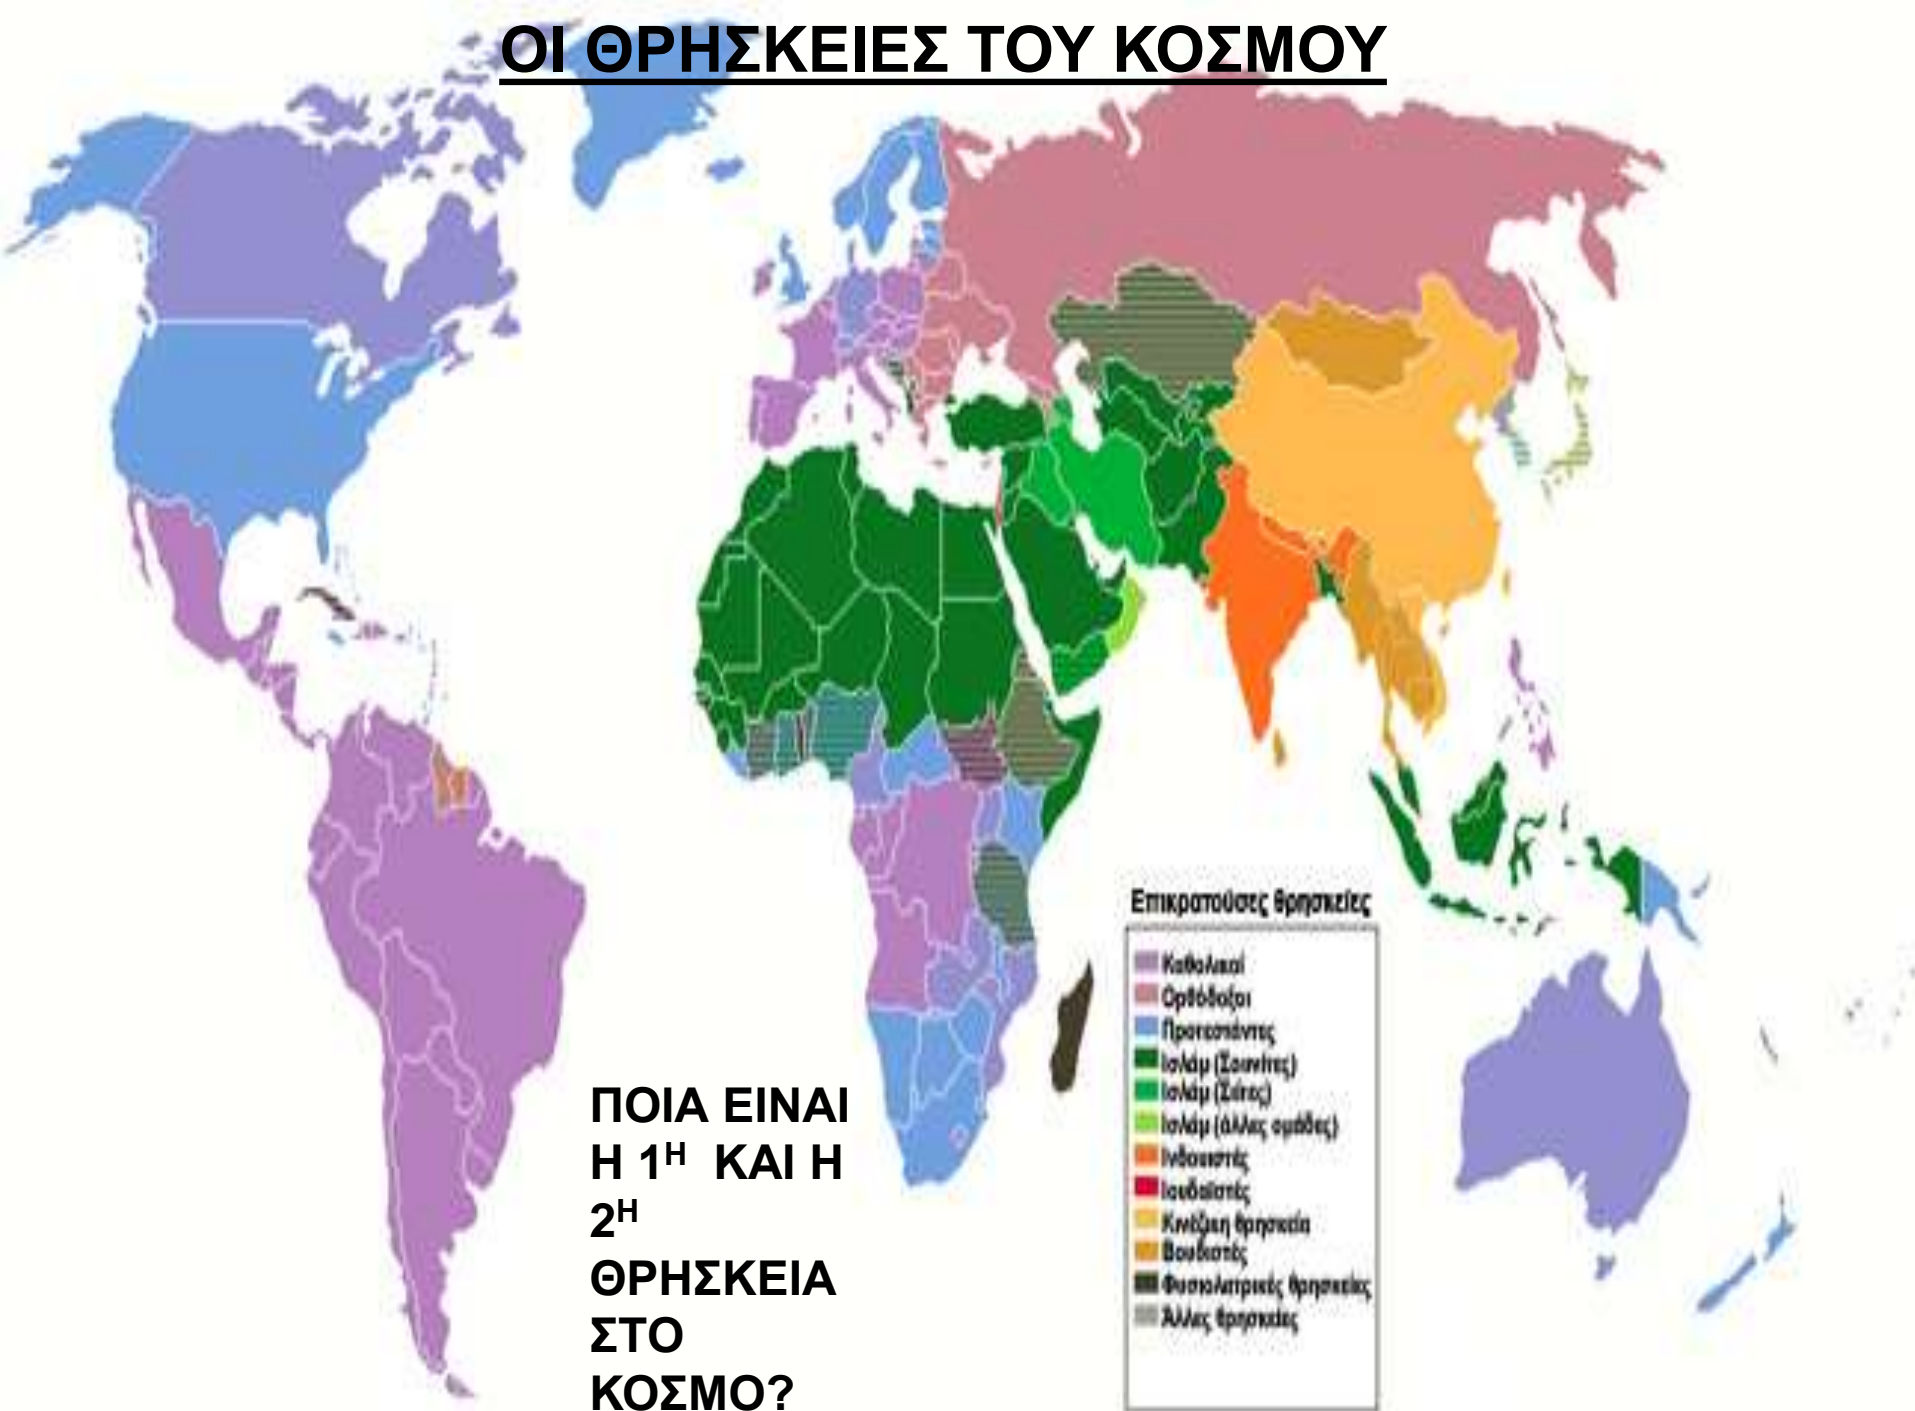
ΟΙ ΘΡΗΣΚΕΙΕΣ ΤΟΥ ΚΟΣΜΟΥ

Επικρατούσες θρησκείες

Καθολικοί
Ορθόδοξοι
Προτεστάντες
Ισλάμ (Σουνίτες)
Ισλάμ (Σιίτες)
Ισλάμ (άλλες ομάδες)
Ινδουιστές
Ιουδαϊστές
Κινέζικη θρησκεία
Βουδιστές
Φυσιολατρικές θρησκείες
Άλλες θρησκείες

ΠΟΙΑ ΕΙΝΑΙ Η 1$^{Η}$ ΚΑΙ Η 2$^{Η}$ ΘΡΗΣΚΕΙΑ ΣΤΟ ΚΟΣΜΟ?